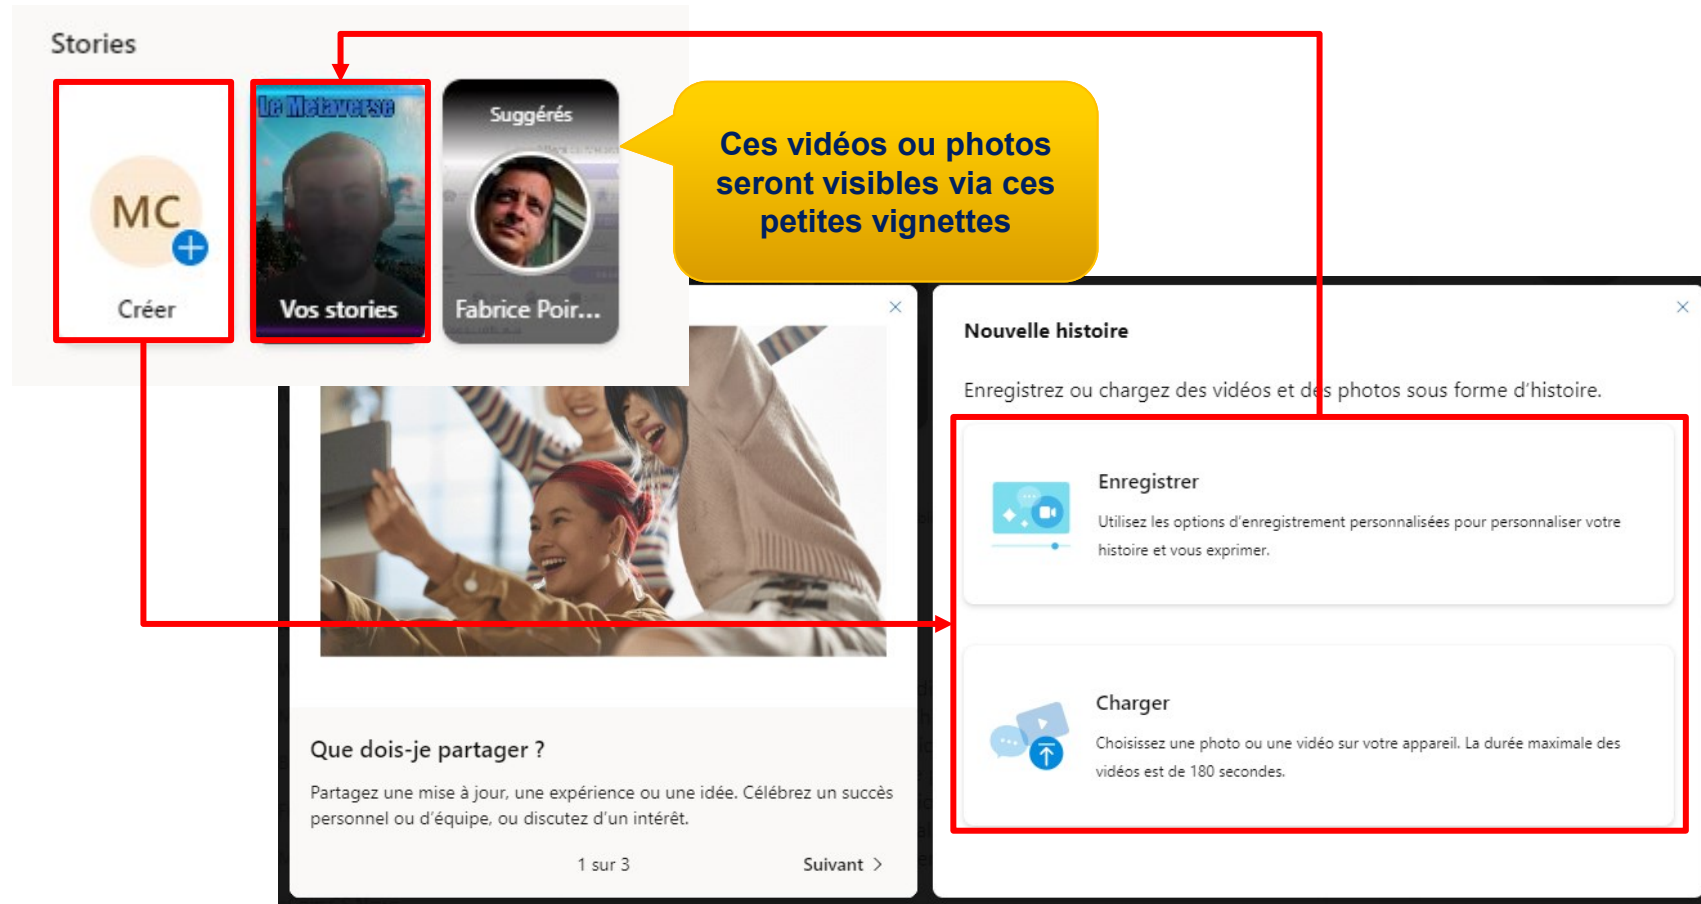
Stories

MC

Créer

Le Metaverse

Vos stories

Suggérés

Fabrice Poir...

Ces vidéos ou photos seront visibles via ces petites vignettes

×

×

Nouvelle histoire

Enregistrez ou chargez des vidéos et des photos sous forme d'histoire.

Enregistrer

Utilisez les options d'enregistrement personnalisées pour personnaliser votre histoire et vous exprimer.

Charger

Choisissez une photo ou une vidéo sur votre appareil. La durée maximale des vidéos est de 180 secondes.

Que dois-je partager ?

Partagez une mise à jour, une expérience ou une idée. Célébrez un succès personnel ou d'équipe, ou discutez d'un intérêt.

1 sur 3

Suivant >